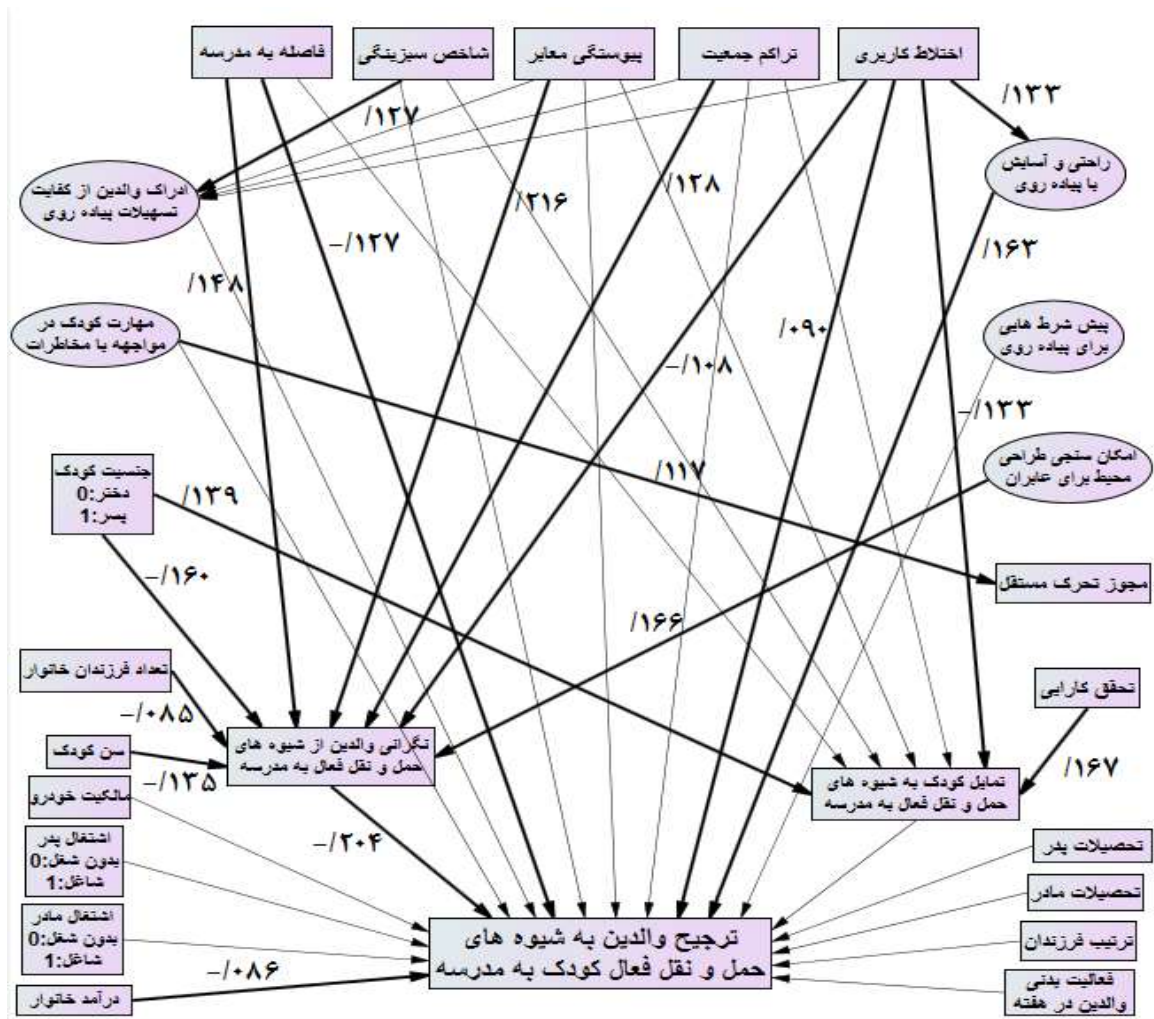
فاصله به مدرسه
شاخص سبزینگی
پیوستگی معابر
تراکم جمعیت
اختلاط کاربری
/۱۳۳
/۱۲۷
ادراک والدین از کفایت تسهیلات پیاده روی
/۲۱۶
/۱۲۸
راحتی و آسایش با پیاده روی
–/۱۲۷
/۱۶۳
/۱۴۸
مهارت کودک در مواجهه با مخاطرات
/۰۹۰
پیش شرط هایی برای پیاده روی
–/۱۰۸
–/۱۳۳
امکان سنجی طراحی محیط برای عابران
جنسیت کودک
دختر:0
پسر:1
/۱۳۹
/۱۱۷
–/۱۶۰
مجوز تحرک مستقل
/۱۶۶
تعداد فرزندان خانوار
تحقق کارایی
–/۰۸۵
نگرانی والدین از شیوه های حمل و نقل فعال به مدرسه
سن کودک
/۱۶۷
–/۱۳۵
مالکیت خودرو
تمایل کودک به شیوه های حمل و نقل فعال به مدرسه
اشتغال پدر
بدون شغل:0
شاغل:1
–/۲۰۴
تحصیلات پدر
تحصیلات مادر
اشتغال مادر
بدون شغل:0
شاغل:1
ترجیح والدین به شیوه های حمل و نقل فعال کودک به مدرسه
ترتیب فرزندان
–/۰۸۶
درآمد خانوار
فعالیت بدنی والدین در هفته